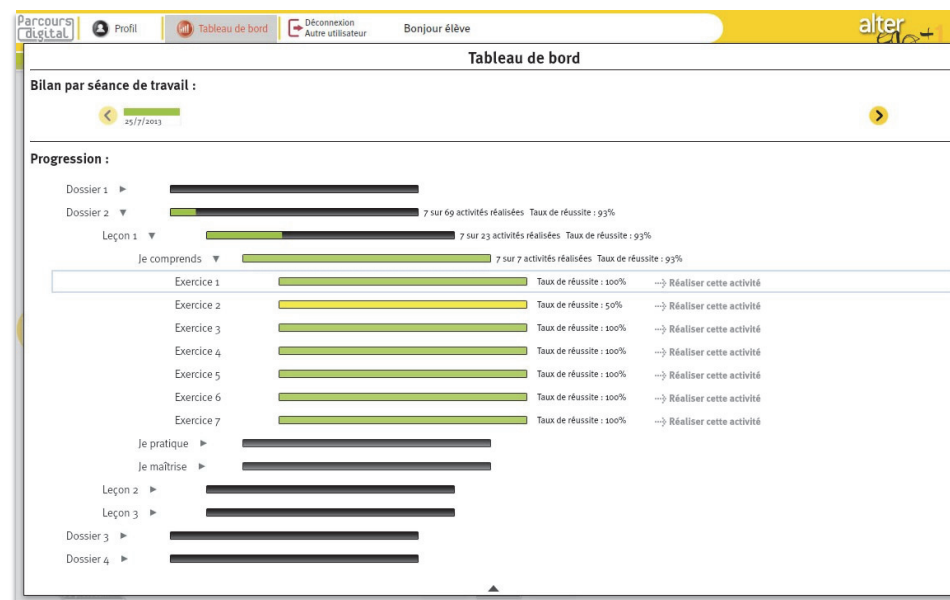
Parcours digital Profil Tableau de bord Déconnexion Autre utilisateur Bonjour élève alter ego+

Tableau de bord

Bilan par séance de travail :

25/7/2013

Progression :

Dossier 1 ►

Dossier 2 ▼ 7 sur 69 activités réalisées Taux de réussite : 93%

Leçon 1 ▼ 7 sur 23 activités réalisées Taux de réussite : 93%

Je comprends ▼ 7 sur 7 activités réalisées Taux de réussite : 93%

Exercice 1 Taux de réussite : 100% ···› Réaliser cette activité

Exercice 2 Taux de réussite : 50% ···› Réaliser cette activité

Exercice 3 Taux de réussite : 100% ···› Réaliser cette activité

Exercice 4 Taux de réussite : 100% ···› Réaliser cette activité

Exercice 5 Taux de réussite : 100% ···› Réaliser cette activité

Exercice 6 Taux de réussite : 100% ···› Réaliser cette activité

Exercice 7 Taux de réussite : 100% ···› Réaliser cette activité

Je pratique ►

Je maîtrise ►

Leçon 2 ►

Leçon 3 ►

Dossier 3 ►

Dossier 4 ►